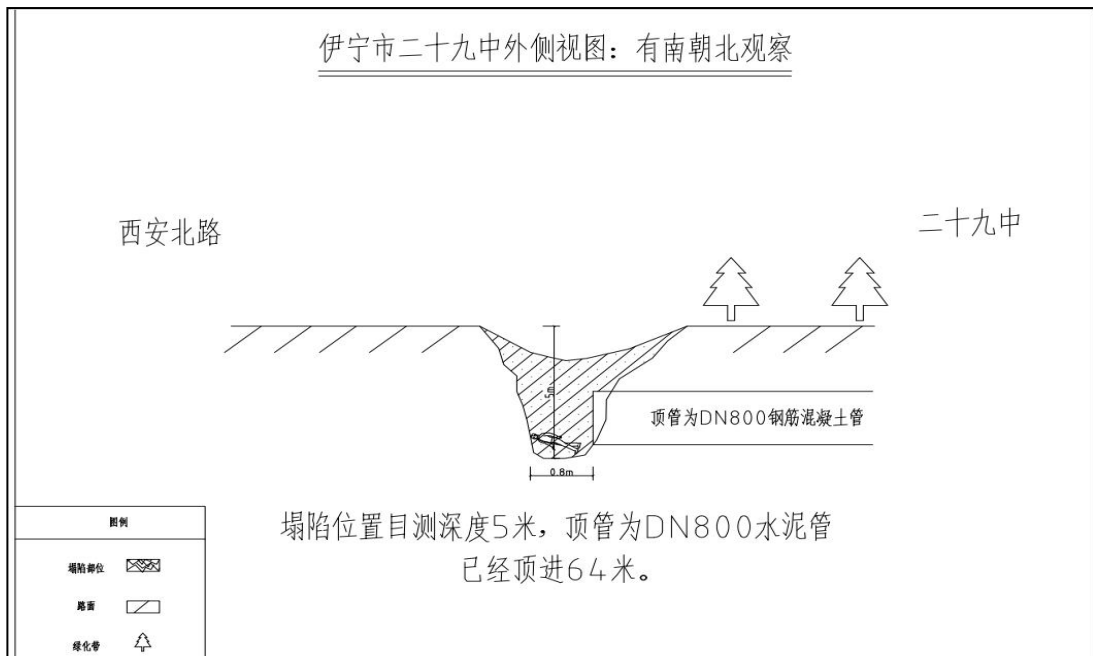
伊宁市二十九中外侧视图：有南朝北观察

西安北路

二十九中

5m

顶管为DN800钢筋混凝土管

0.8m

塌陷位置目测深度5米，顶管为DN800水泥管
已经顶进64米。

| 图例 | |
|---|---|
| 塌陷部位 | |
| 路面 | |
| 绿化带 | |